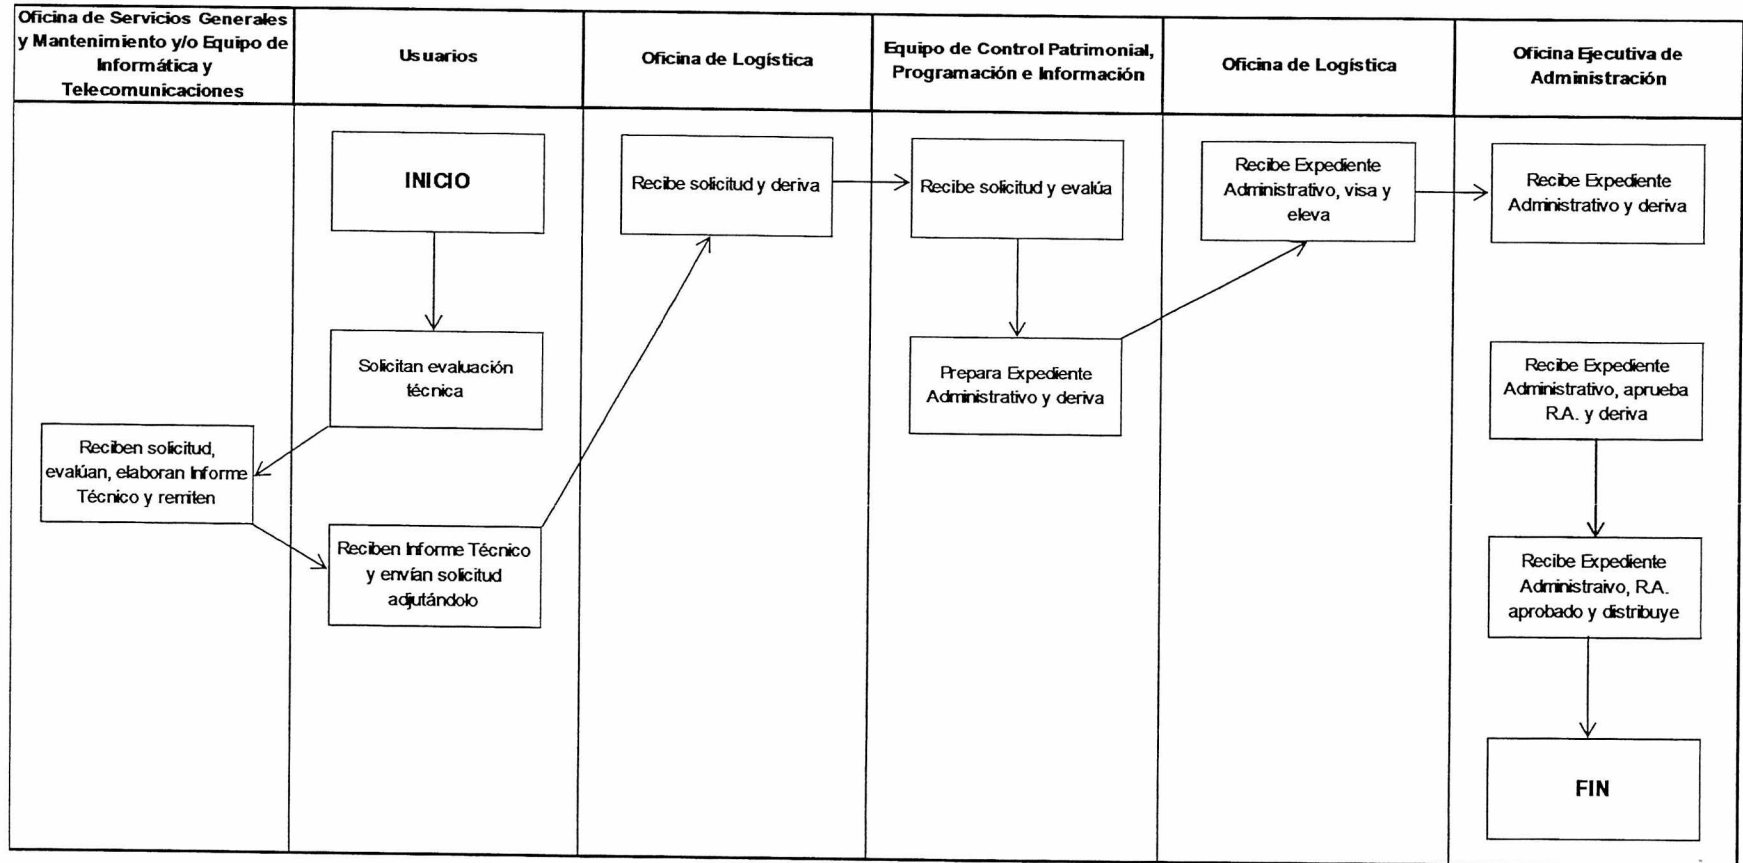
| Oficina de Servicios Generales y Mantenimiento y/o Equipo de Informática y Telecomunicaciones | Usuarios | Oficina de Logística | Equipo de Control Patrimonial, Programación e Información | Oficina de Logística | Oficina Ejecutiva de Administración |
|---|---|---|---|---|---|
| Reciben solicitud, evalúan, elaboran Informe Técnico y remiten | INICIO<br>Solicitan evaluación técnica<br>Reciben Informe Técnico y envían solicitud adjutándolo | Recibe solicitud y deriva | Recibe solicitud y evalúa<br>Prepara Expediente Administrativo y deriva | Recibe Expediente Administrativo, visa y eleva | Recibe Expediente Administrativo y deriva<br>Recibe Expediente Administrativo, aprueba R.A. y deriva<br>Recibe Expediente Administraivo, R.A. aprobado y distribuye<br>FIN |